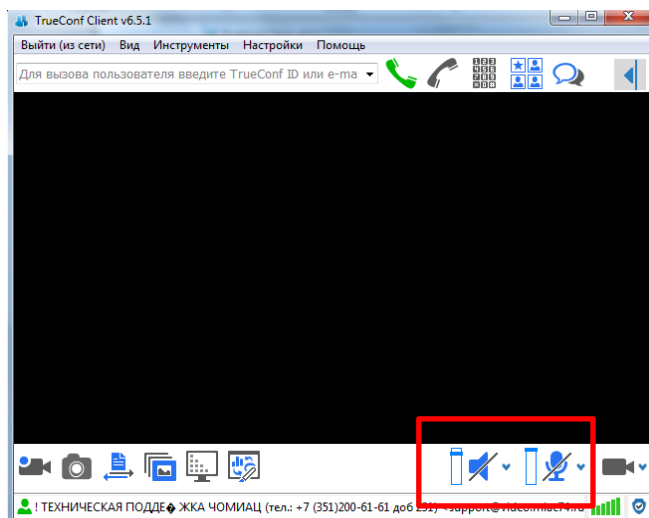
TrueConf Client v6.5.1

Выйти (из сети) Вид Инструменты Настройки Помощь

Для вызова пользователя введите TrueConf ID или e-ma

! ТЕХНИЧЕСКАЯ ПОДДЕ� ЖКА ЧОМИАЦ (тел.: +7 (351)200-61-61 доб 231) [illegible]support@video.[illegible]